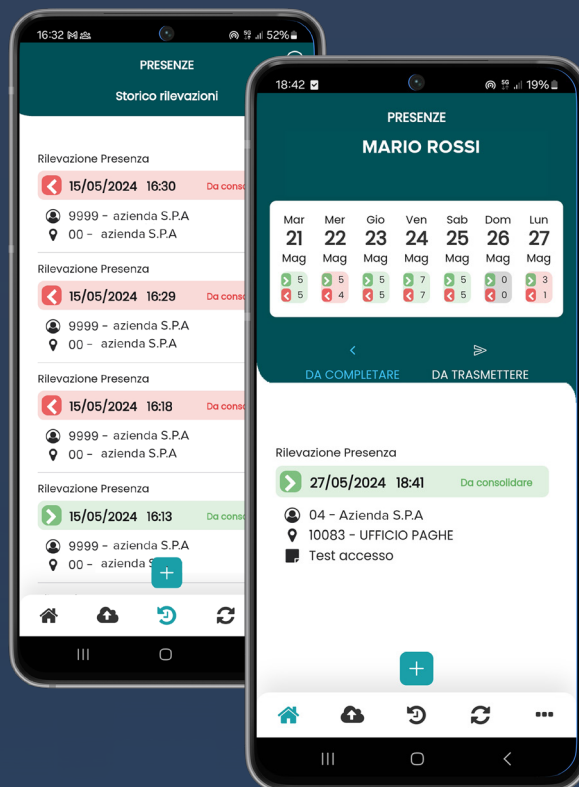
16:32
52%

PRESENZE

Storico rilevazioni

Rilevazione Presenza
15/05/2024 16:30 Da cons
9999 - azienda S.P.A
00 - azienda S.P.A

Rilevazione Presenza
15/05/2024 16:29 Da cons
9999 - azienda S.P.A
00 - azienda S.P.A

Rilevazione Presenza
15/05/2024 16:18 Da cons
9999 - azienda S.P.A
00 - azienda S.P.A

Rilevazione Presenza
15/05/2024 16:13 Da cons
9999 - azienda S.P.A
00 - azienda S

18:42
19%

PRESENZE

MARIO ROSSI

| Mar | Mer | Gio | Ven | Sab | Dom | Lun |
|---|---|---|---|---|---|---|
| 21 | 22 | 23 | 24 | 25 | 26 | 27 |
| Mag | Mag | Mag | Mag | Mag | Mag | Mag |
| 5 | 5 | 5 | 7 | 5 | 0 | 3 |
| 5 | 4 | 5 | 7 | 5 | 0 | 1 |

DA COMPLETARE
DA TRASMETTERE

Rilevazione Presenza
27/05/2024 18:41 Da consolidare
04 - Azienda S.P.A
10083 - UFFICIO PAGHE
Test accesso